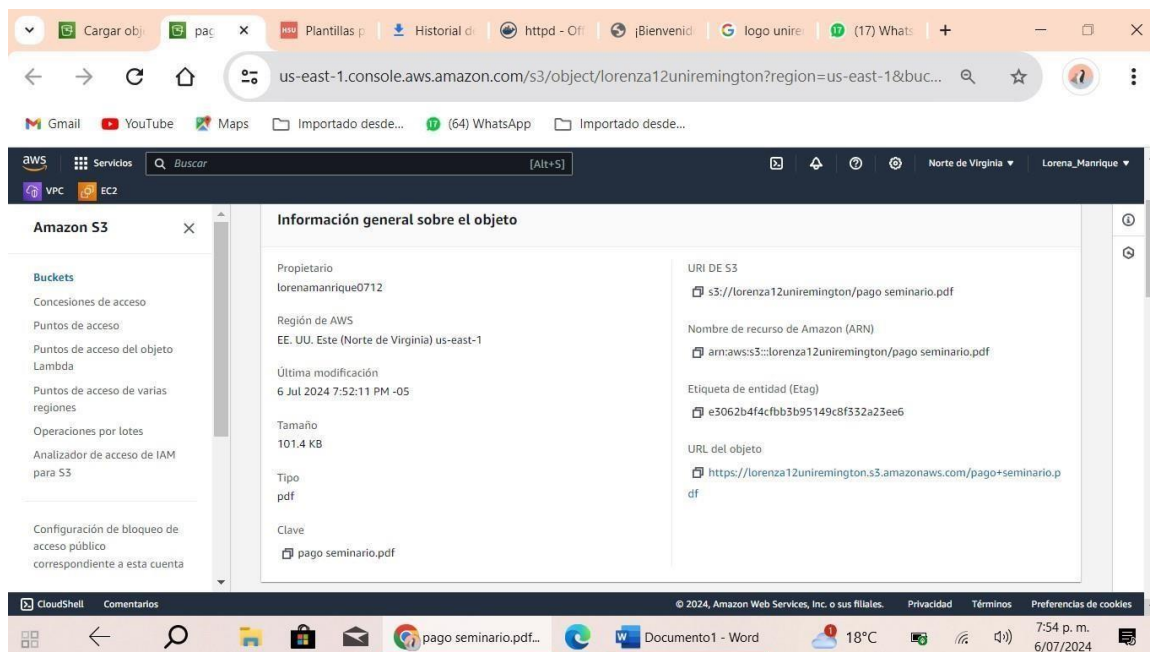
Cargar obj | pag × | Plantillas p | Historial d | httpd - Of | ¡Bienvenid | logo unire | (17) Whats | +

us-east-1.console.aws.amazon.com/s3/object/lorenza12uniremington?region=us-east-1&buc...

Gmail YouTube Maps Importado desde... (64) WhatsApp Importado desde...

aws Servicios Buscar [Alt+S] Norte de Virginia ▼ Lorena_Manrique ▼

VPC EC2

Amazon S3 ×

Buckets
Concesiones de acceso
Puntos de acceso
Puntos de acceso del objeto Lambda
Puntos de acceso de varias regiones
Operaciones por lotes
Analizador de acceso de IAM para S3

Configuración de bloqueo de acceso público correspondiente a esta cuenta

Información general sobre el objeto

Propietario
lorenamanrique0712

Región de AWS
EE. UU. Este (Norte de Virginia) us-east-1

Última modificación
6 Jul 2024 7:52:11 PM -05

Tamaño
101.4 KB

Tipo
pdf

Clave
pago seminario.pdf

URI DE S3
s3://lorenza12uniremington/pago seminario.pdf

Nombre de recurso de Amazon (ARN)
arn:aws:s3:::lorenza12uniremington/pago seminario.pdf

Etiqueta de entidad (Etag)
e3062b4f4cfbb3b95149c8f332a23ee6

URL del objeto
https://lorenza12uniremington.s3.amazonaws.com/pago+seminario.pdf

CloudShell Comentarios © 2024, Amazon Web Services, Inc. o sus filiales. Privacidad Términos Preferencias de cookies

pago seminario.pdf... Documento1 - Word 18°C 7:54 p. m. 6/07/2024